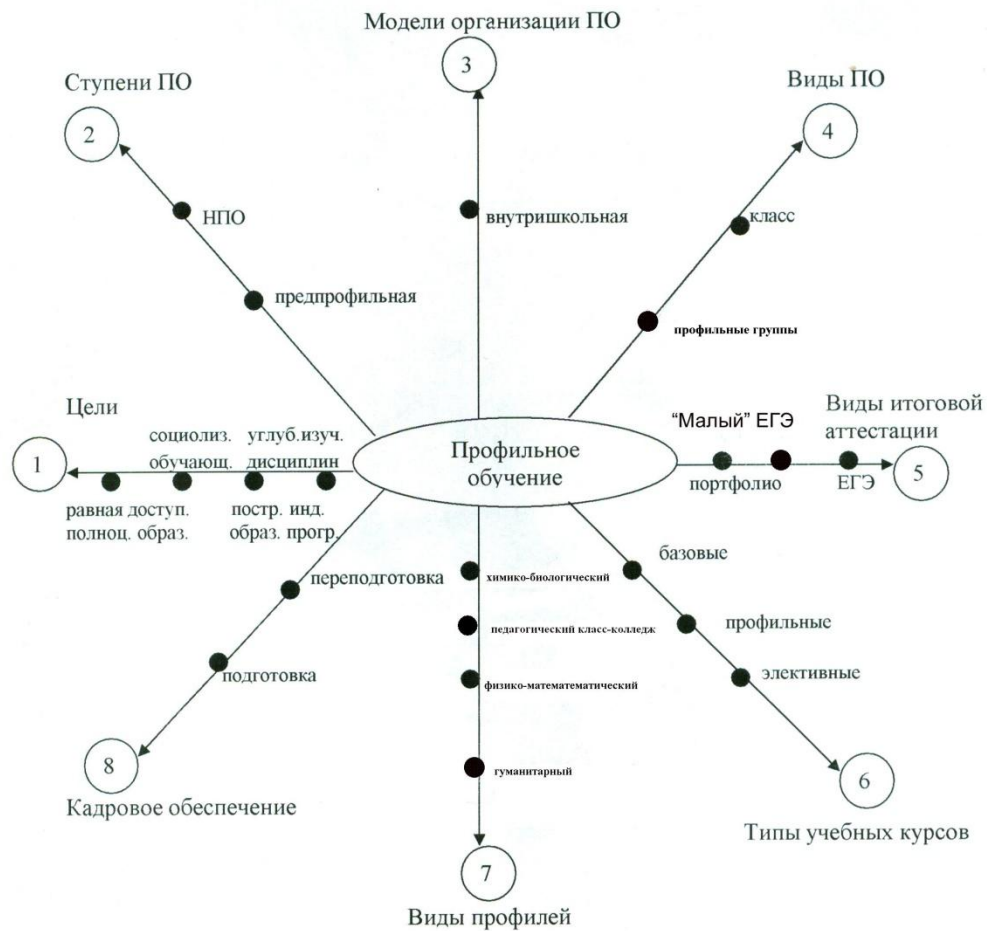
Модели организации ПО

3

Ступени ПО

2

Виды ПО

4

НПО

внутришкольная

класс

предпрофильная

профильные группы

Цели

1

социолиз. обучающ.

углуб.изуч. дисциплин

равная доступ. полноц. образ.

постр. инд. образ. прогр.

Профильное обучение

"Малый" ЕГЭ

Виды итоговой аттестации

портфолио

ЕГЭ

5

переподготовка

химико-биологический

базовые

педагогический класс-колледж

профильные

подготовка

физико-матемематический

элективные

гуманитарный

8

Кадровое обеспечение

6

Типы учебных курсов

7

Виды профилей